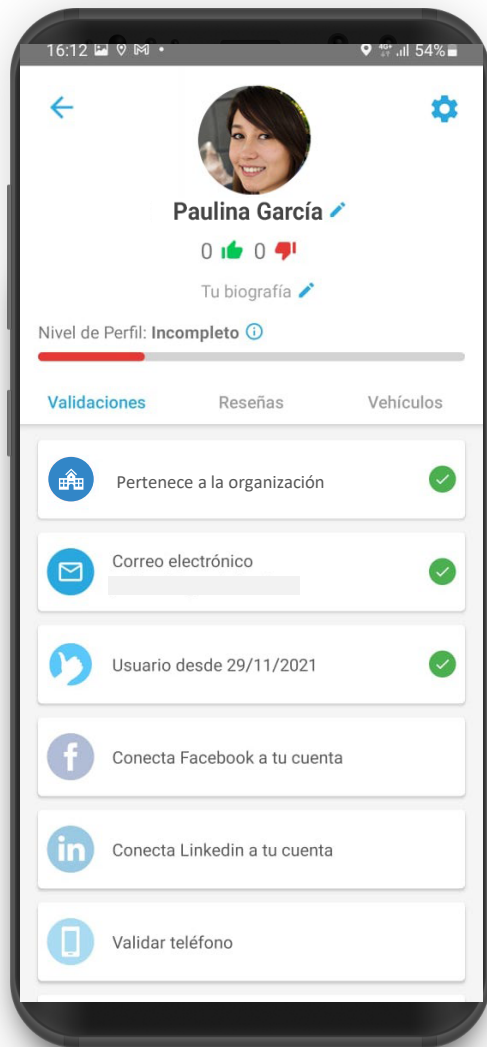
16:12 54%

Paulina García

0 0

Tu biografía

Nivel de Perfil: Incompleto

Validaciones Reseñas Vehículos

Pertenece a la organización

Correo electrónico

Usuario desde 29/11/2021

Conecta Facebook a tu cuenta

Conecta Linkedin a tu cuenta

Validar teléfono